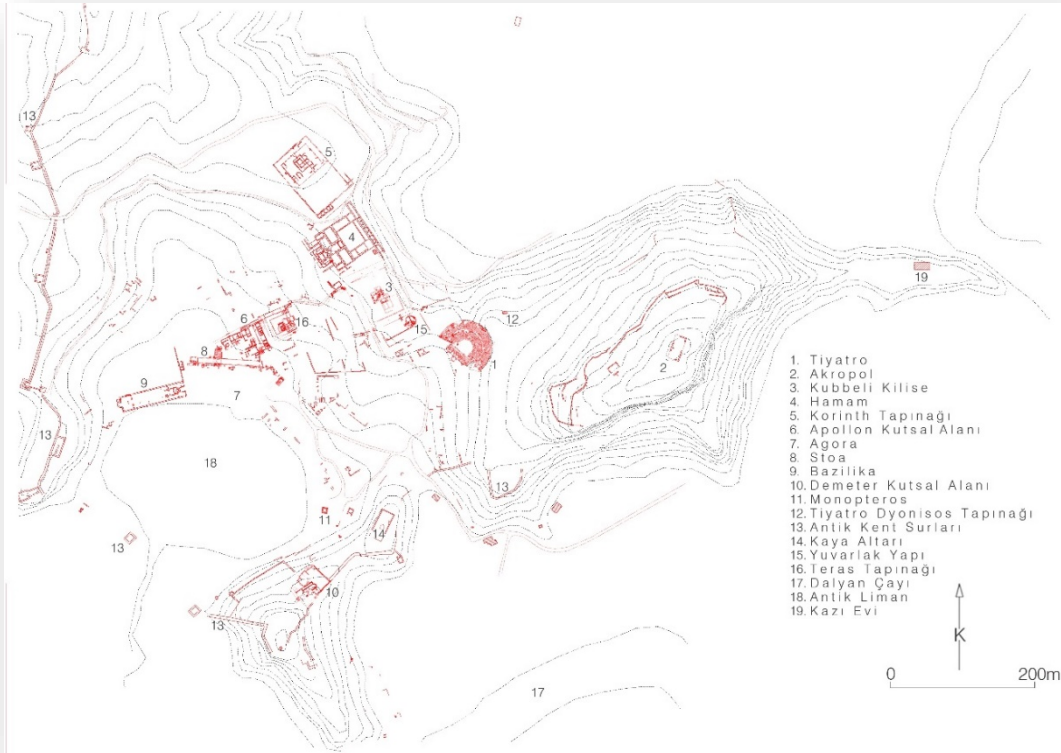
13
5
4
3
6
16
15
12
19
8
9
7
1
2
13
18
13
11
14
13
10
13
17

1. Tiyatro
2. Akropol
3. Kubbeli Kilise
4. Hamam
5. Korinth Tapınağı
6. Apollon Kutsal Alanı
7. Agora
8. Stoa
9. Bazilika
10. Demeter Kutsal Alanı
11. Monopteros
12. Tiyatro Dyonisos Tapınağı
13. Antik Kent Surları
14. Kaya Altarı
15. Yuvarlak Yapı
16. Teras Tapınağı
17. Dalyan Çayı
18. Antik Liman
19. Kazı Evi

K

0 200m